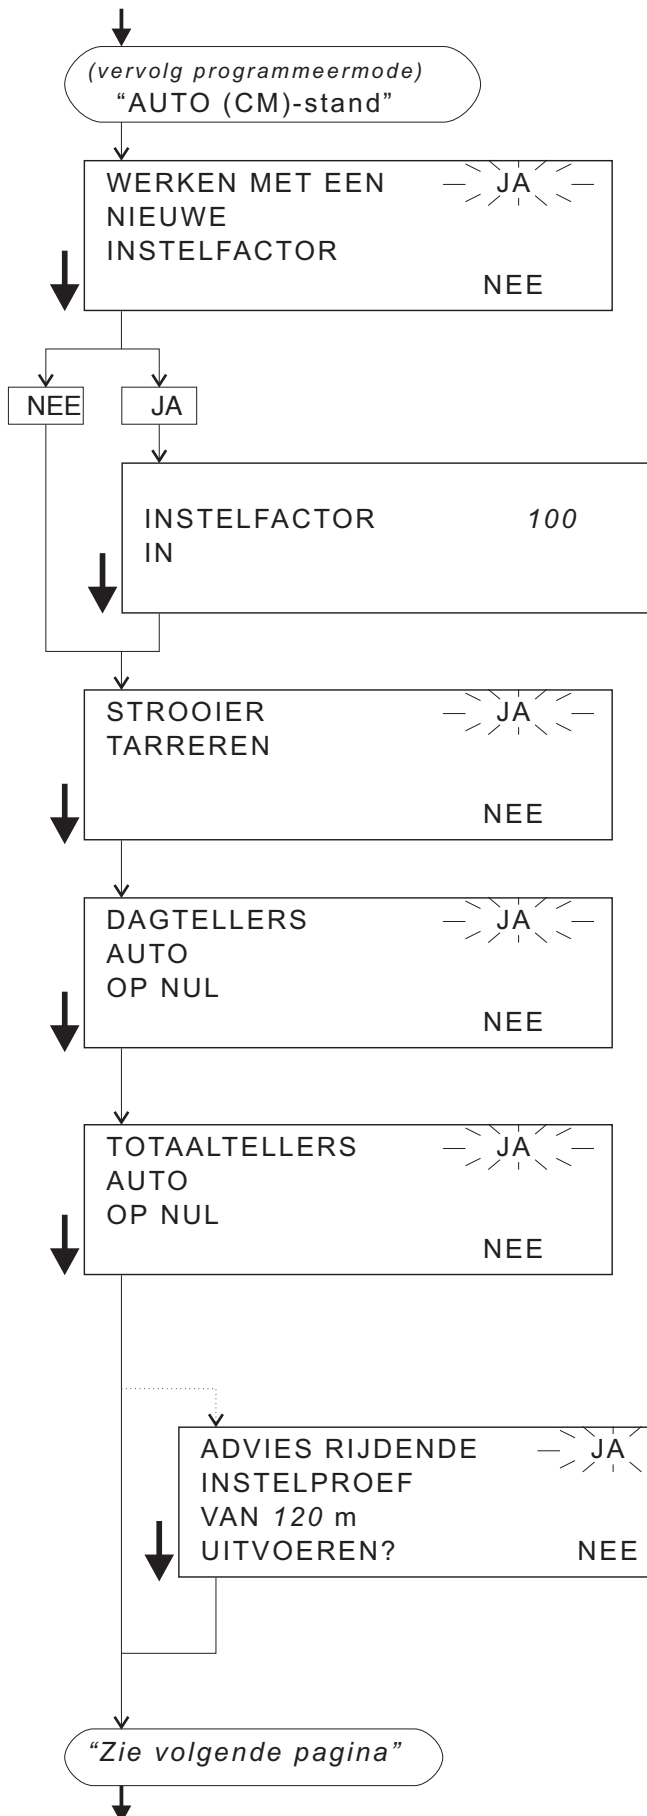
(vervolg programmeermode)
"AUTO (CM)-stand"

WERKEN MET EEN NIEUWE INSTELFACTOR
JA
NEE

NEE
JA

INSTELFACTOR IN
100

STROOIER TARREREN
JA
NEE

DAGTELLERS AUTO OP NUL
JA
NEE

TOTAALTELLERS AUTO OP NUL
JA
NEE

ADVIES RIJDENDE INSTELPROEF VAN 120 m UITVOEREN?
JA
NEE

"Zie volgende pagina"